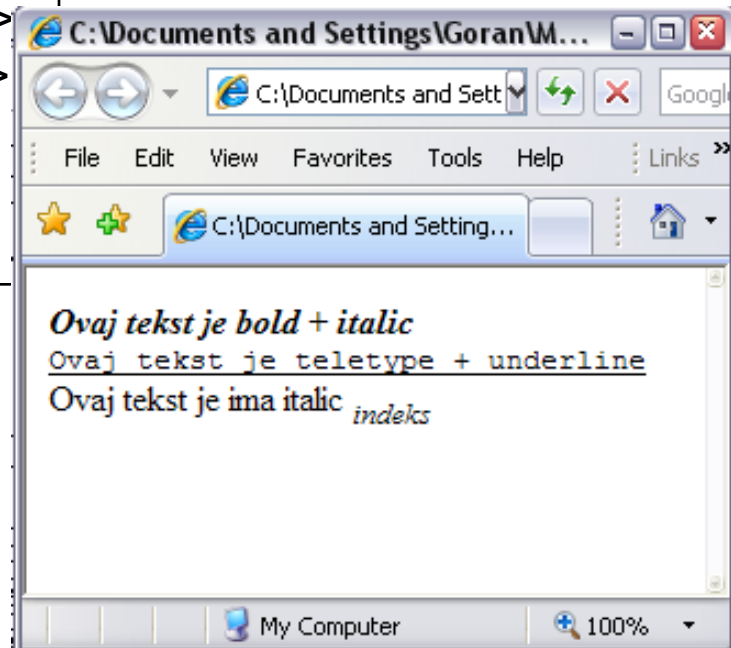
C:\Documents and Settings\Goran\M...

C:\Documents and Sett

Googl

File Edit View Favorites Tools Help

Links »

C:\Documents and Setting...

Ovaj tekst je bold + italic

Ovaj tekst je teletype + underline

Ovaj tekst je ima italic $_{indeks}$

My Computer

100%